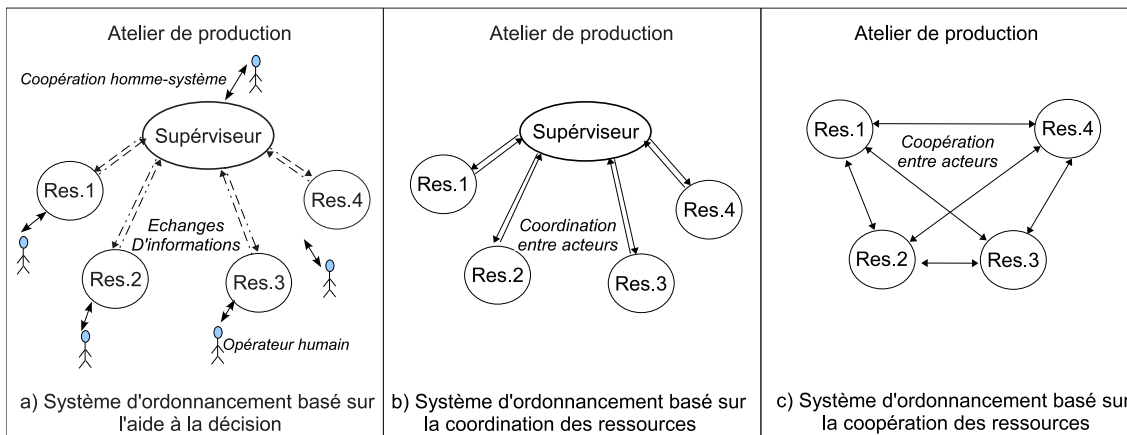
Atelier de production

Coopération homme-système

Supérviseur

Res.1

Res.2

Res.3

Res.4

Echanges D'informations

Opérateur humain

a) Système d'ordonnancement basé sur l'aide à la décision

Atelier de production

Supérviseur

Res.1

Res.2

Res.3

Res.4

Coordination entre acteurs

b) Système d'ordonnancement basé sur la coordination des ressources

Atelier de production

Res.1

Res.4

Coopération entre acteurs

Res.2

Res.3

c) Système d'ordonnancement basé sur la coopération des ressources